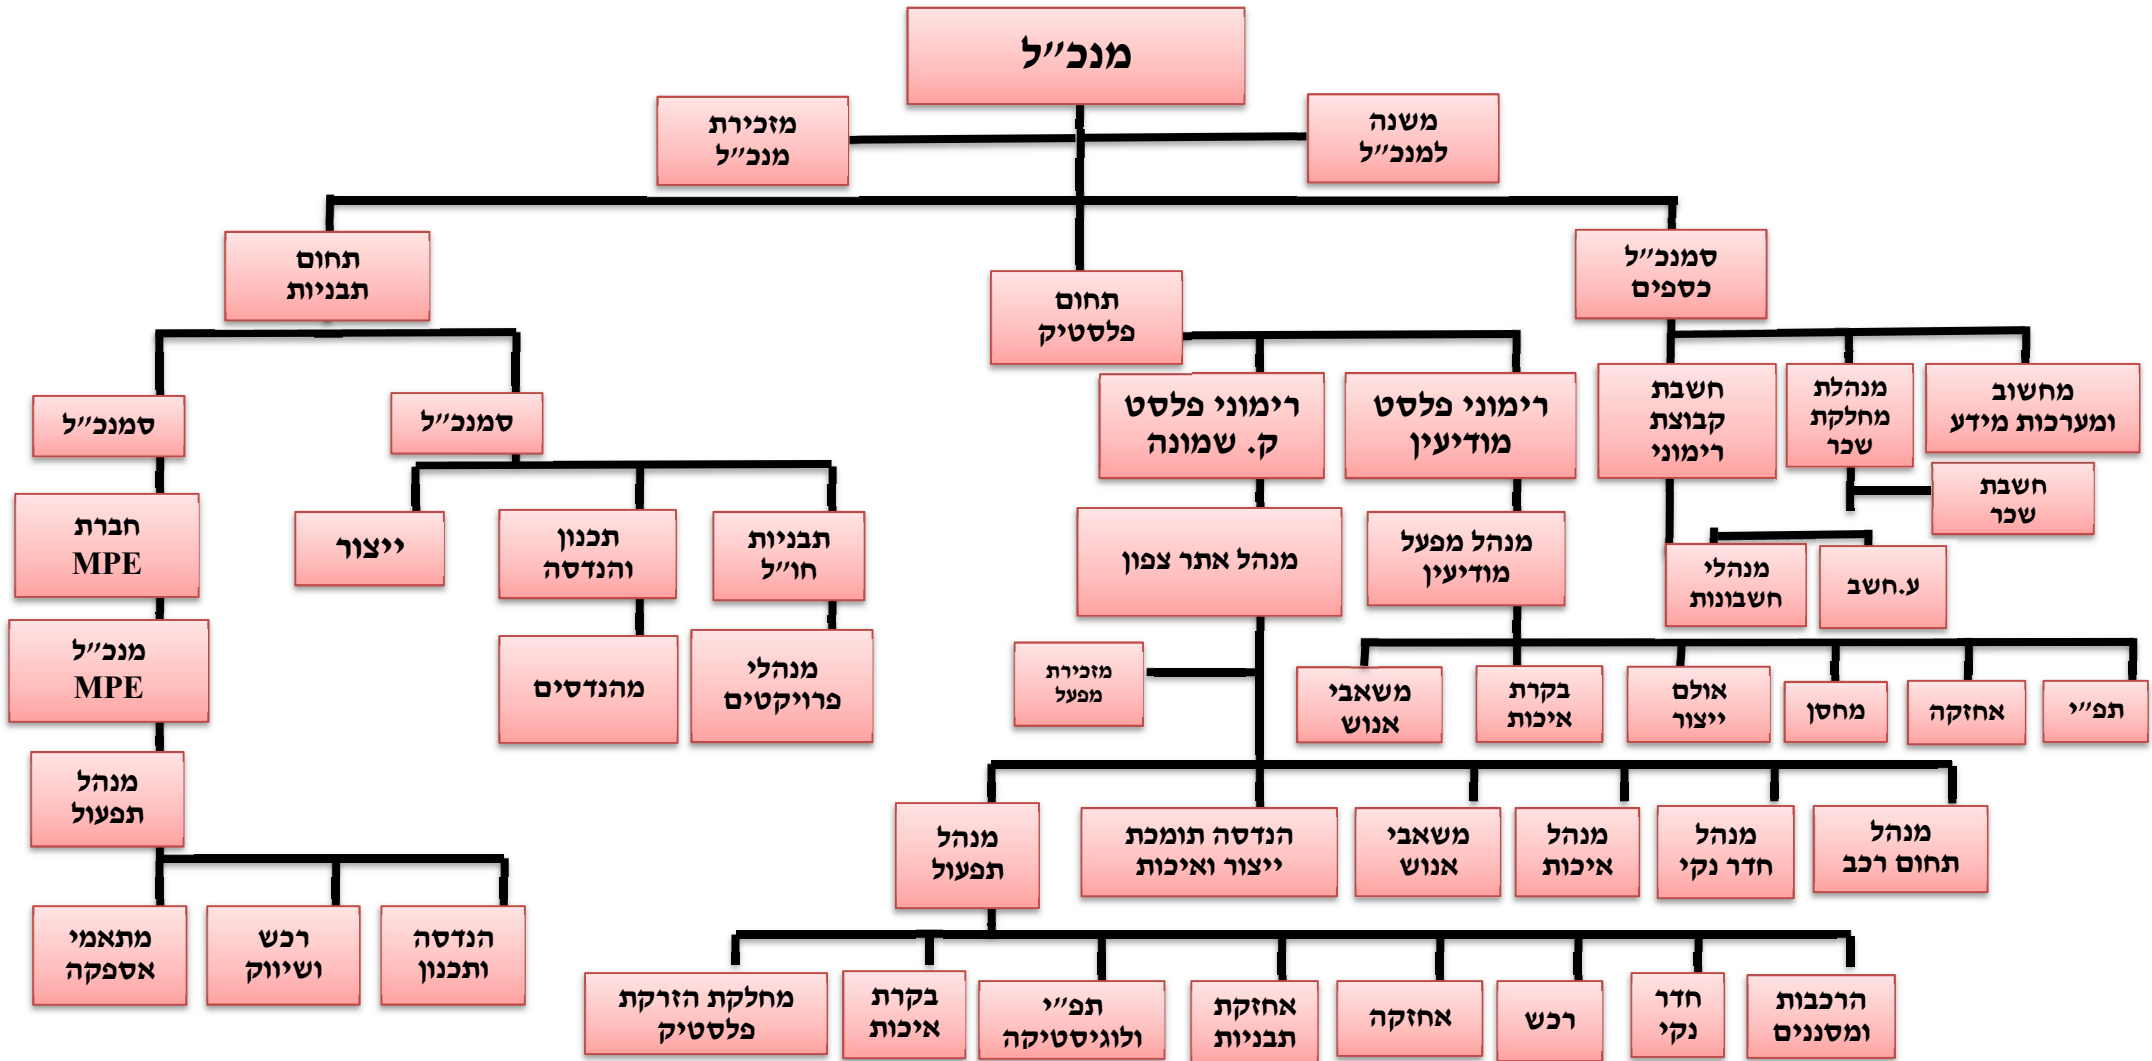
מנכ״ל

משנה למנכ״ל

מזכירת מנכ״ל

סמנכ״ל כספים

תחום פלסטיק

תחום תבניות

מחשוב ומערכות מידע

מנהלת מחלקת שכר

חשבת קבוצת רימוני

חשבת שכר

ע.חשב

מנהלי חשבונות

רימוני פלסט מודיעין

רימוני פלסט ק. שמונה

מנהל מפעל מודיעין

מנהל אתר צפון

תפ״י

אחזקה

מחסן

אולם ייצור

בקרת איכות

משאבי אנוש

מזכירת מפעל

מנהל תחום רכב

מנהל חדר נקי

מנהל איכות

משאבי אנוש

הנדסה תומכת ייצור ואיכות

מנהל תפעול

הרכבות ומסננים

חדר נקי

רכש

אחזקה

אחזקת תבניות

תפ״י ולוגיסטיקה

בקרת איכות

מחלקת הזרקת פלסטיק

סמנכ״ל

סמנכ״ל

תבניות חו״ל

תכנון והנדסה

ייצור

מנהלי פרויקטים

מהנדסים

חברת MPE

מנכ״ל MPE

מנהל תפעול

הנדסה ותכנון

רכש ושיווק

מתאמי אספקה